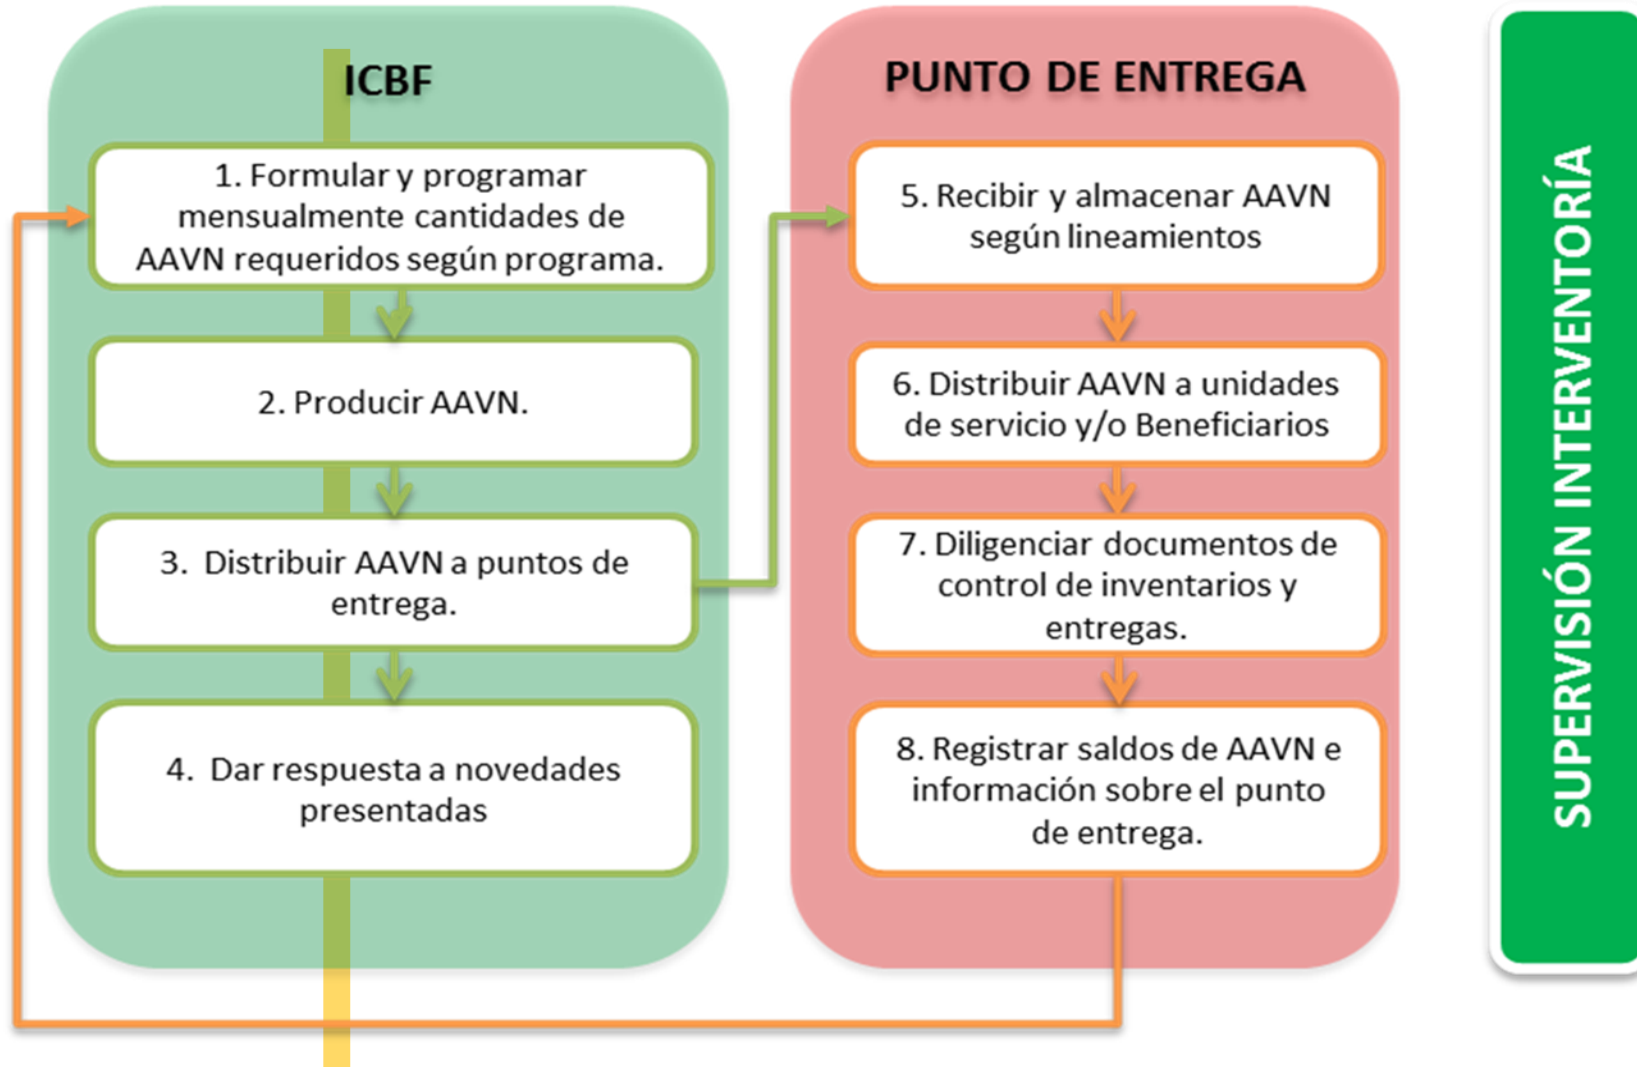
ICBF

1. Formular y programar mensualmente cantidades de AAVN requeridos según programa.

2. Producir AAVN.

3. Distribuir AAVN a puntos de entrega.

4. Dar respuesta a novedades presentadas

PUNTO DE ENTREGA

5. Recibir y almacenar AAVN según lineamientos

6. Distribuir AAVN a unidades de servicio y/o Beneficiarios

7. Diligenciar documentos de control de inventarios y entregas.

8. Registrar saldos de AAVN e información sobre el punto de entrega.

SUPERVISIÓN INTERVENTORÍA